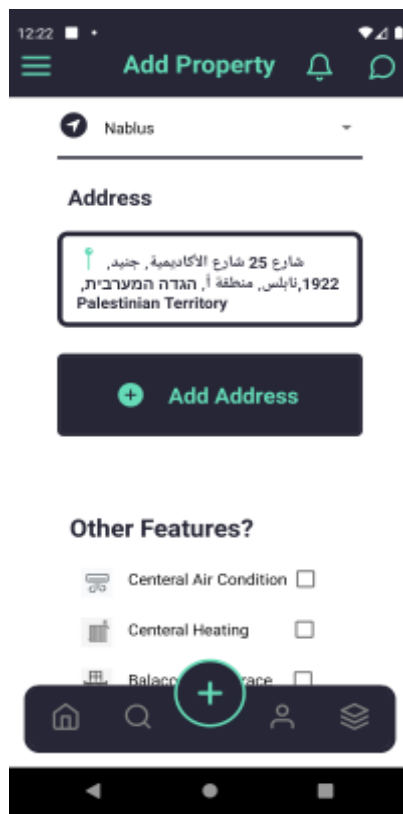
12:22

Add Property

Nablus

Address

شارع 25 شارع الأكاديمية, جنيد, 1922,نابلس, منطقة أ, הגדה המערבית, Palestinian Territory

Add Address

Other Features?

Centeral Air Condition

Centeral Heating

Balco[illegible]race